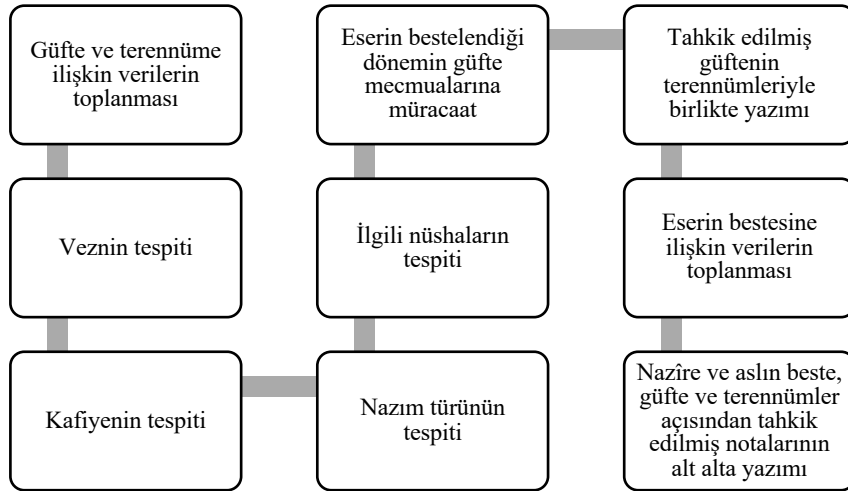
Güfte ve terennüme ilişkin verilerin toplanması

Veznin tespiti

Kafiyenin tespiti

Eserin bestelendiği dönemin güfte mecmualarına müracaat

İlgili nüshaların tespiti

Nazım türünün tespiti

Tahkik edilmiş güftenin terennümleriyle birlikte yazımı

Eserin bestesine ilişkin verilerin toplanması

Nazîre ve aslın beste, güfte ve terennümler açısından tahkik edilmiş notalarının alt alta yazımı